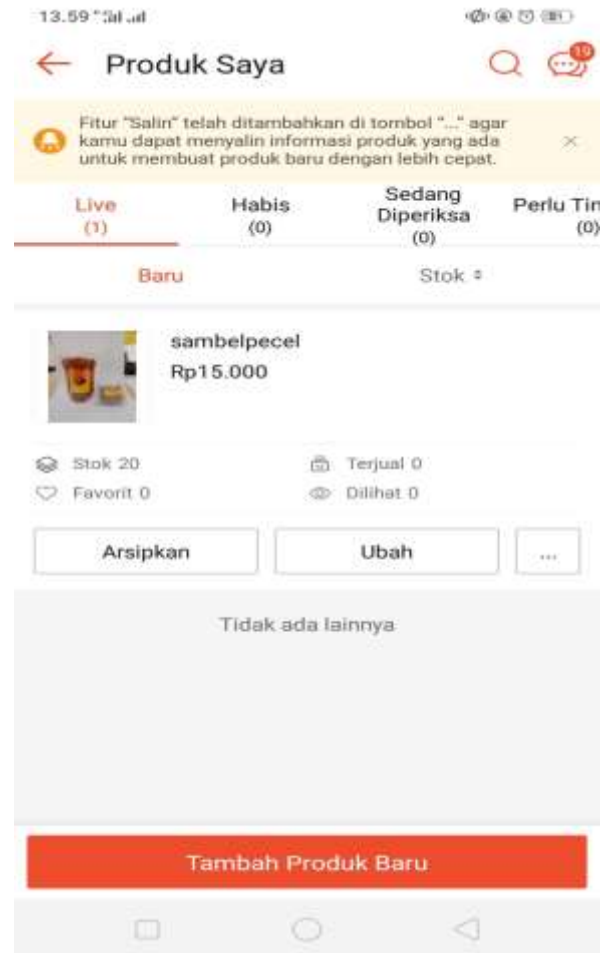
13.59

Produk Saya

19

Fitur "Salin" telah ditambahkan di tombol "..." agar kamu dapat menyalin informasi produk yang ada untuk membuat produk baru dengan lebih cepat.

Live (1)

Habis (0)

Sedang Diperiksa (0)

Perlu Tin (0)

Baru

Stok

sambelpecel

Rp15.000

Stok 20

Terjual 0

Favorit 0

Dilihat 0

Arsipkan

Ubah

...

Tidak ada lainnya

Tambah Produk Baru